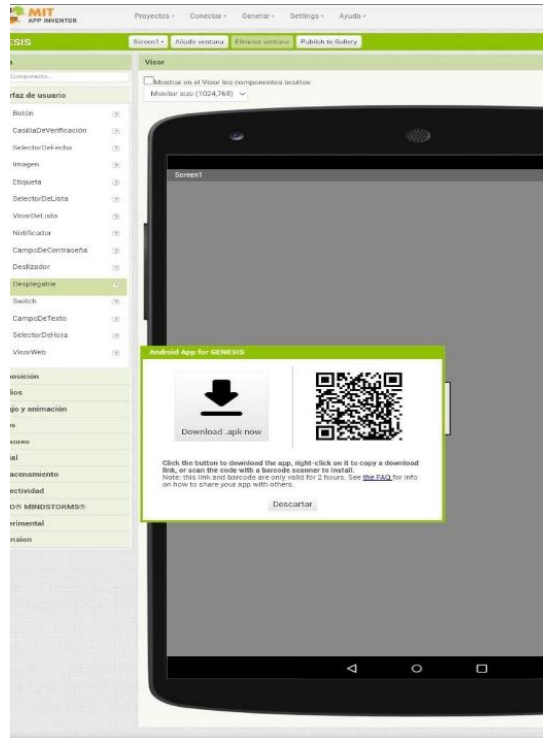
MIT APP INVENTOR

Proyectos · Conectar · General · Settings · Ayuda ·

SIS

Screen1 · Añadir ventana · Eliminar ventana · Publish to Gallery

Visor

Componente...

Mostrar en el Visor los componentes ocultos

Monitor size (1024,768)

rfaz de usuario

Botón
CasillaDeVerificación
SelectorDeFecha
Imagen
Etiqueta
SelectorDeLista
VisorDeLista
Notificador
CampoDeContraseña
Deslizador
Desplegable
Switch
CampoDeTexto
SelectorDeHora
VisorWeb

posición
lios
jo y animación
s
sores
ial
acenamiento
ectividad
O® MINDSTORMS®
rimental
nsion

Screen1

Android App for GENESIS

Download .apk now

Click the button to download the app, right-click on it to copy a download link, or scan the code with a barcode scanner to install.
Note: this link and barcode are only valid for 2 hours. See the FAQ for info on how to share your app with others.

Descartar